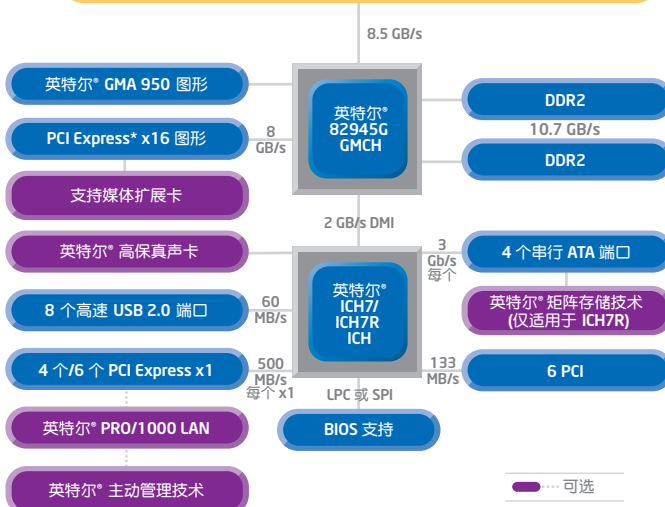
8.5 GB/s

英特尔® GMA 950 图形

PCI Express* x16 图形

8 GB/s

支持媒体扩展卡

英特尔® 82945G GMCH

DDR2

10.7 GB/s

DDR2

2 GB/s DMI

英特尔® 高保真声卡

8 个高速 USB 2.0 端口

60 MB/s

4 个/6 个 PCI Express x1

500 MB/s 每个 x1

英特尔® PRO/1000 LAN

英特尔® 主动管理技术

英特尔® ICH7/ ICH7R ICH

3 Gb/s 每个

4 个串行 ATA 端口

英特尔® 矩阵存储技术 (仅适用于 ICH7R)

133 MB/s

6 PCI

LPC 或 SPI

BIOS 支持

可选